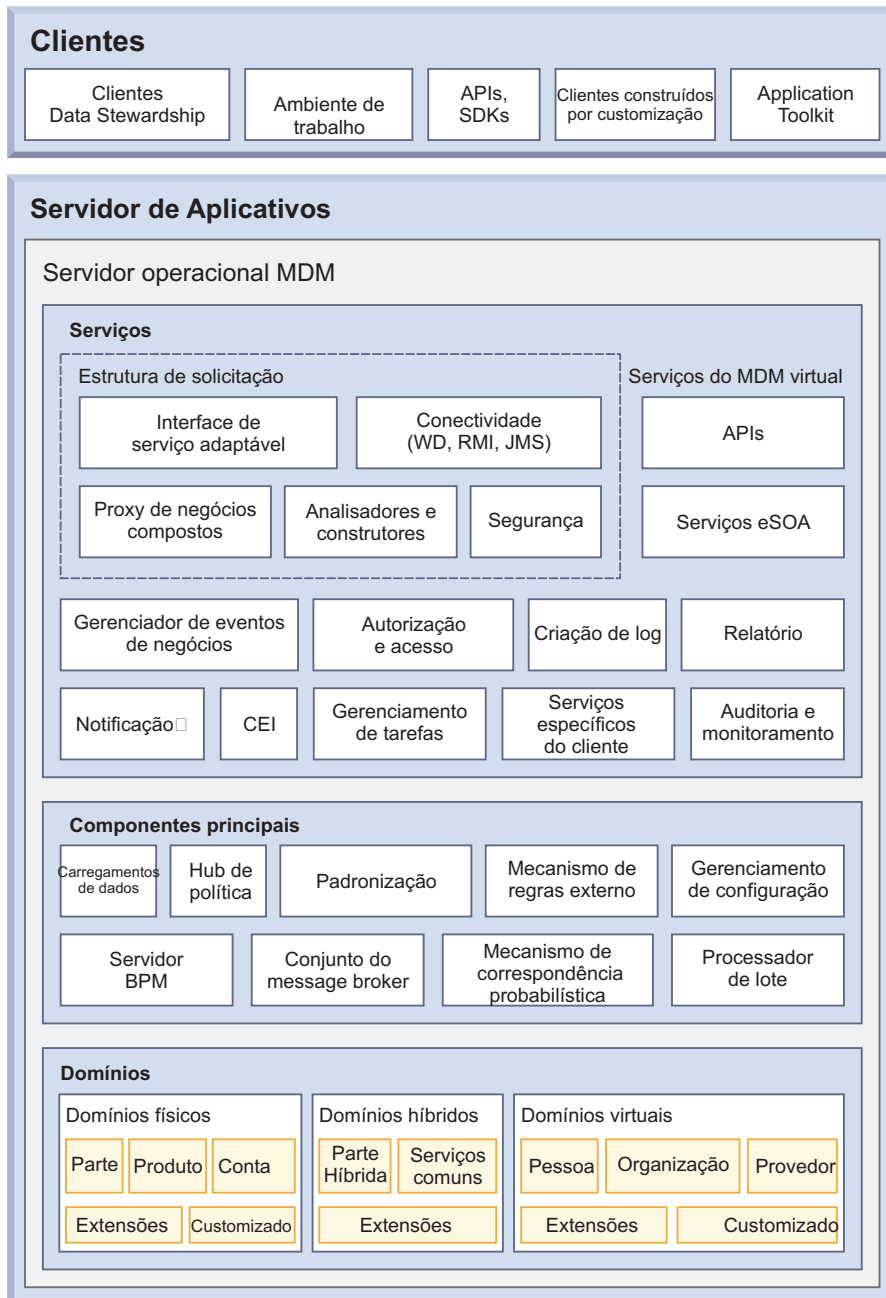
Clientes

Clientes Data Stewardship

Ambiente de trabalho

APIs, SDKs

Clientes construídos por customização

Application Toolkit

Servidor de Aplicativos

Servidor operacional MDM

Serviços

Estrutura de solicitação

Interface de serviço adaptável

Conectividade (WD, RMI, JMS)

Proxy de negócios compostos

Analisadores e construtores

Segurança

Serviços do MDM virtual

APIs

Serviços eSOA

Gerenciador de eventos de negócios

Autorização e acesso

Criação de log

Relatório

Notificação

CEI

Gerenciamento de tarefas

Serviços específicos do cliente

Auditoria e monitoramento

Componentes principais

Carregamentos de dados

Hub de política

Padronização

Mecanismo de regras externo

Gerenciamento de configuração

Servidor BPM

Conjunto do message broker

Mecanismo de correspondência probabilística

Processador de lote

Domínios

Domínios físicos

Parte

Produto

Conta

Extensões

Customizado

Domínios híbridos

Parte Híbrida

Serviços comuns

Extensões

Domínios virtuais

Pessoa

Organização

Provedor

Extensões

Customizado